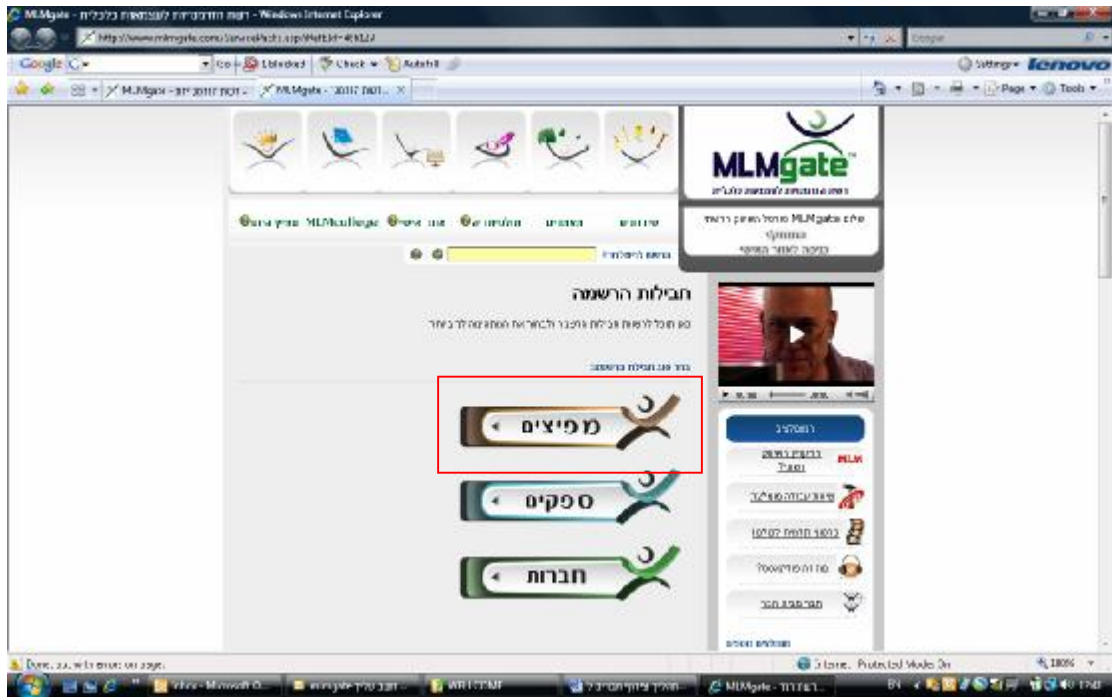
MLMgate - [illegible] - Windows Internet Explorer
http://www.mlmgate.com/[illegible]
Google
Check
AutoFill
Settings
lenovo
MLMgate - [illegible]
MLMgate - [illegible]
Page
Tools

MLMgate

חבילות הרשמה

מפיצים
ספקים
חברות

Done, but with errors on page.
Protected Mode: On
100%